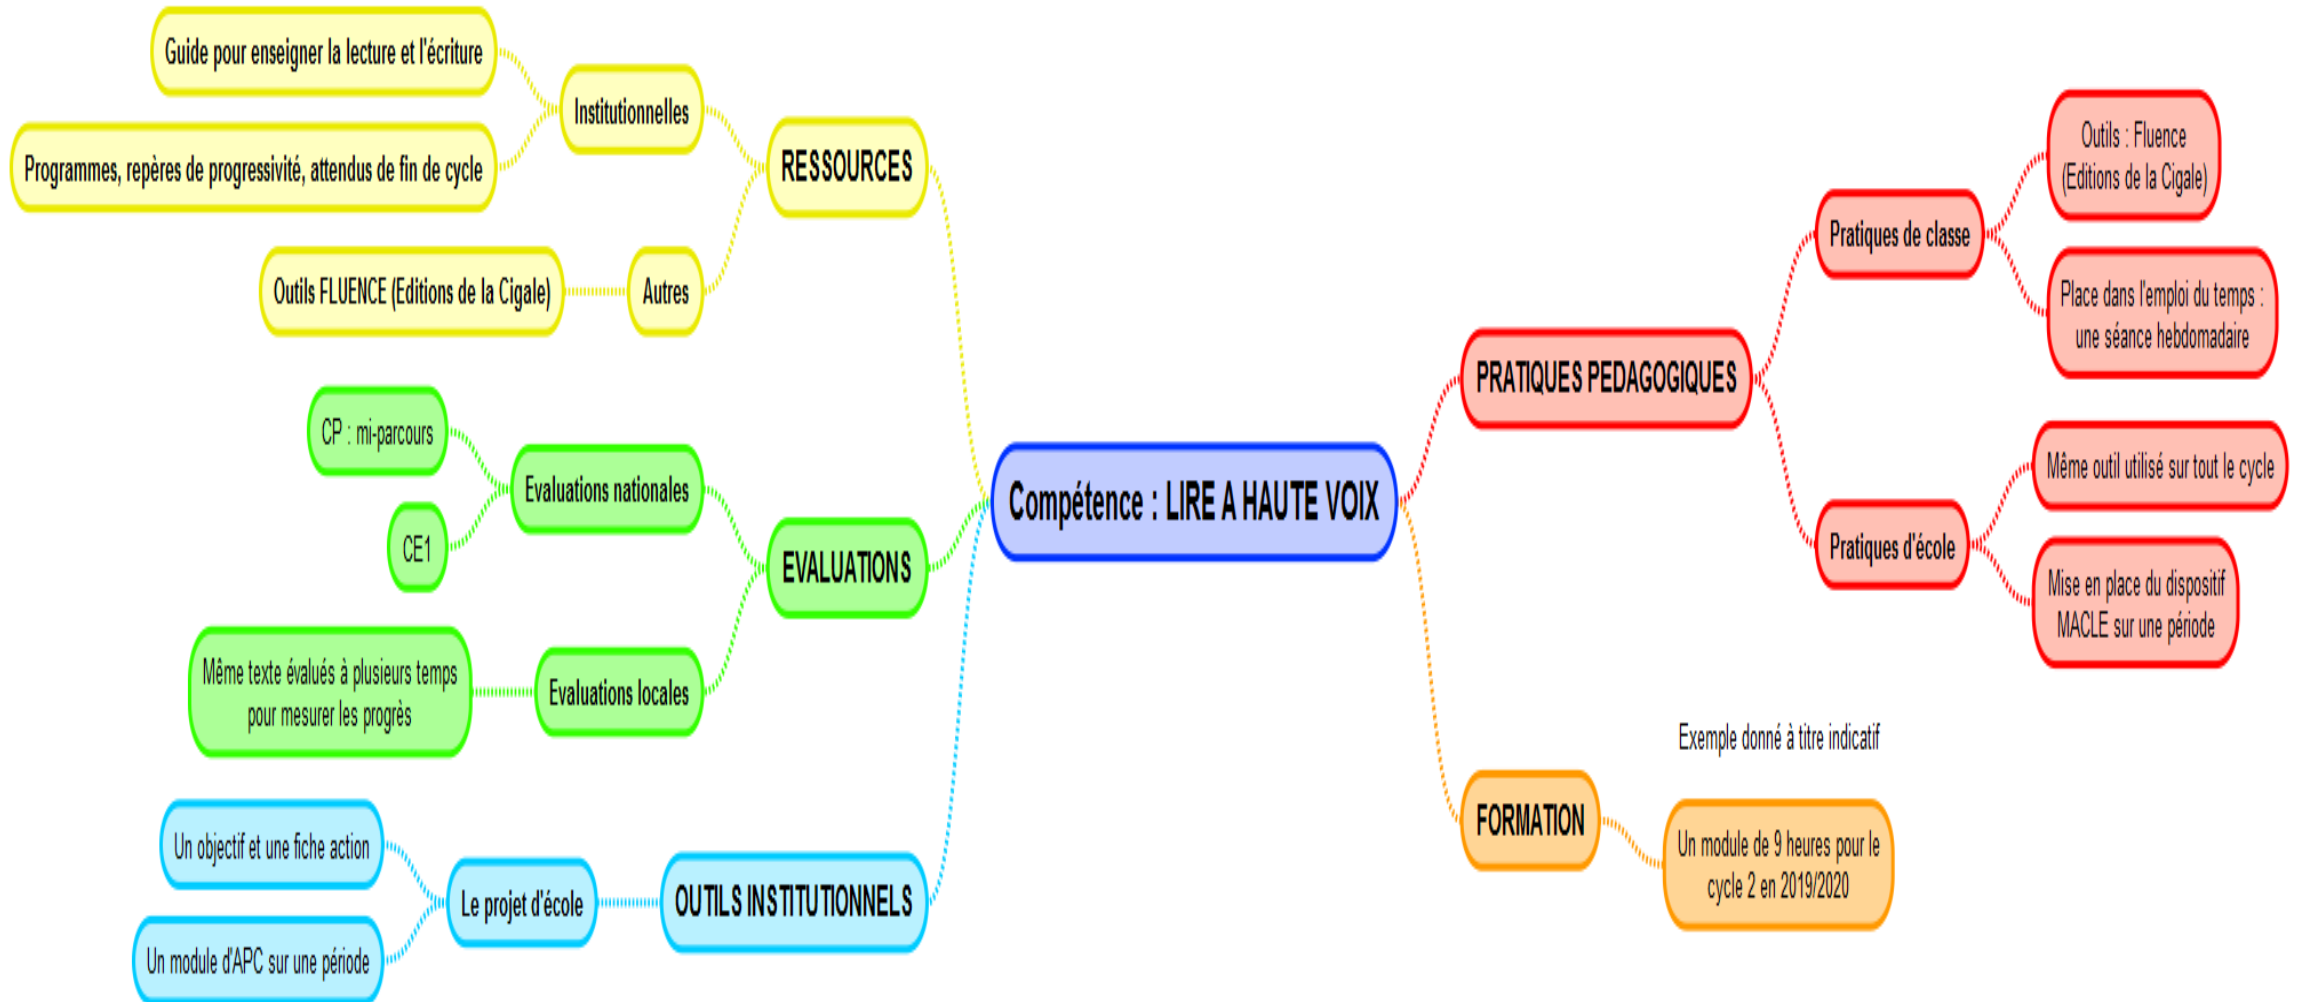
Compétence : LIRE A HAUTE VOIX

RESSOURCES

Institutionnelles

Guide pour enseigner la lecture et l'écriture

Programmes, repères de progressivité, attendus de fin de cycle

Autres

Outils FLUENCE (Editions de la Cigale)

EVALUATIONS

Evaluations nationales

CP : mi-parcours

CE1

Evaluations locales

Même texte évalués à plusieurs temps pour mesurer les progrès

OUTILS INSTITUTIONNELS

Le projet d'école

Un objectif et une fiche action

Un module d'APC sur une période

PRATIQUES PEDAGOGIQUES

Pratiques de classe

Outils : Fluence (Editions de la Cigale)

Place dans l'emploi du temps : une séance hebdomadaire

Pratiques d'école

Même outil utilisé sur tout le cycle

Mise en place du dispositif MACLE sur une période

FORMATION

Exemple donné à titre indicatif

Un module de 9 heures pour le cycle 2 en 2019/2020